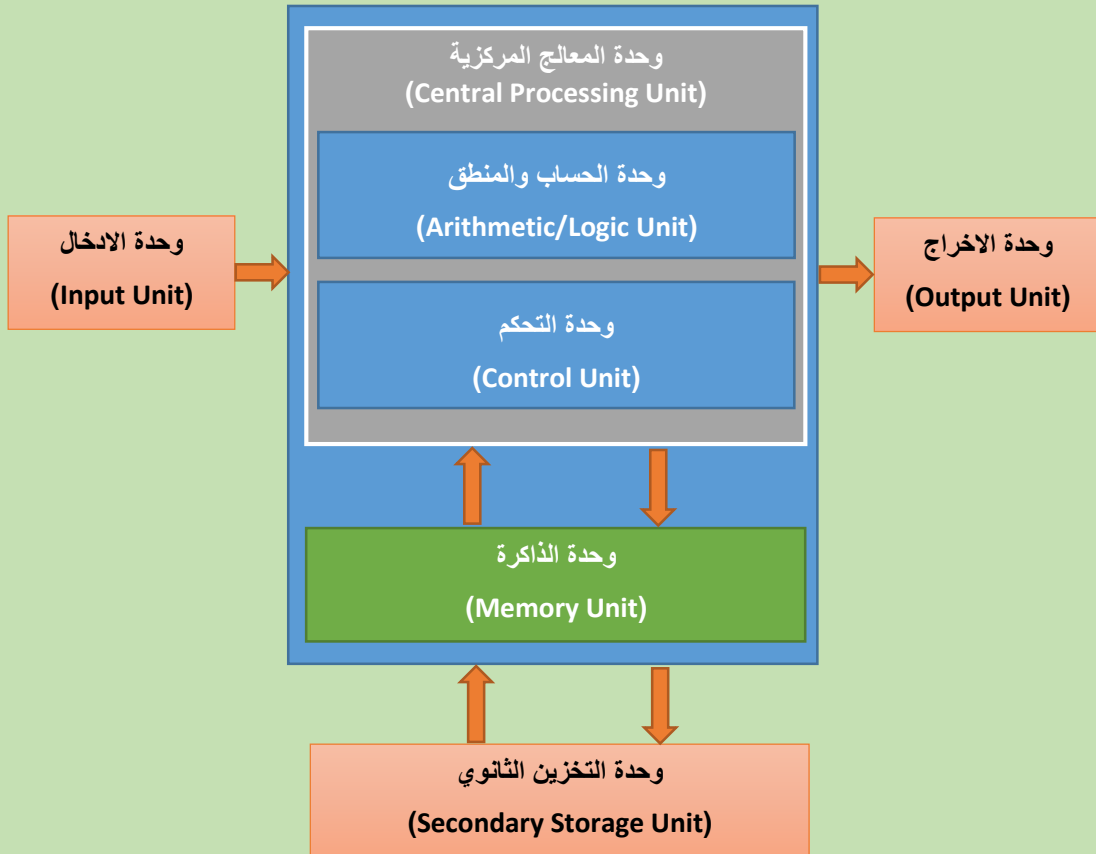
وحدة المعالج المركزية
(Central Processing Unit)

وحدة الحساب والمنطق
(Arithmetic/Logic Unit)

وحدة الادخال
(Input Unit)

وحدة الاخراج
(Output Unit)

وحدة التحكم
(Control Unit)

وحدة الذاكرة
(Memory Unit)

وحدة التخزين الثانوي
(Secondary Storage Unit)